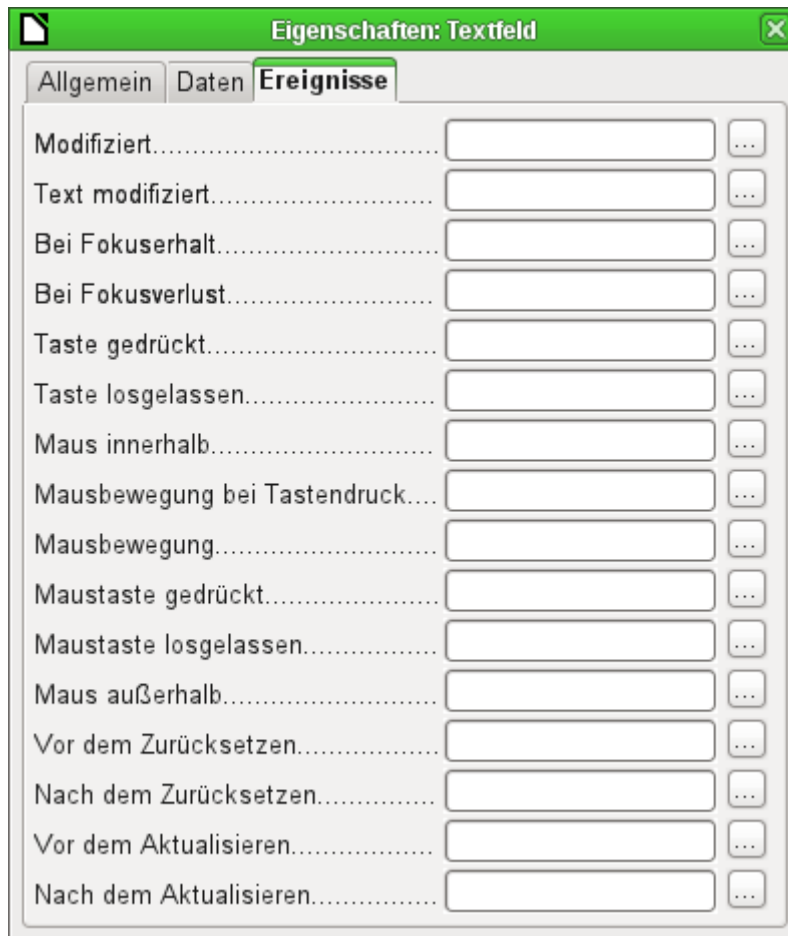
Eigenschaften: Textfeld

Allgemein | Daten | Ereignisse

Modifiziert.................................. ...
Text modifiziert........................... ...
Bei Fokuserhalt........................... ...
Bei Fokusverlust......................... ...
Taste gedrückt............................ ...
Taste losgelassen....................... ...
Maus innerhalb........................... ...
Mausbewegung bei Tastendruck.... ...
Mausbewegung............................ ...
Maustaste gedrückt...................... ...
Maustaste losgelassen................. ...
Maus außerhalb........................... ...
Vor dem Zurücksetzen................. ...
Nach dem Zurücksetzen.............. ...
Vor dem Aktualisieren................. ...
Nach dem Aktualisieren............... ...